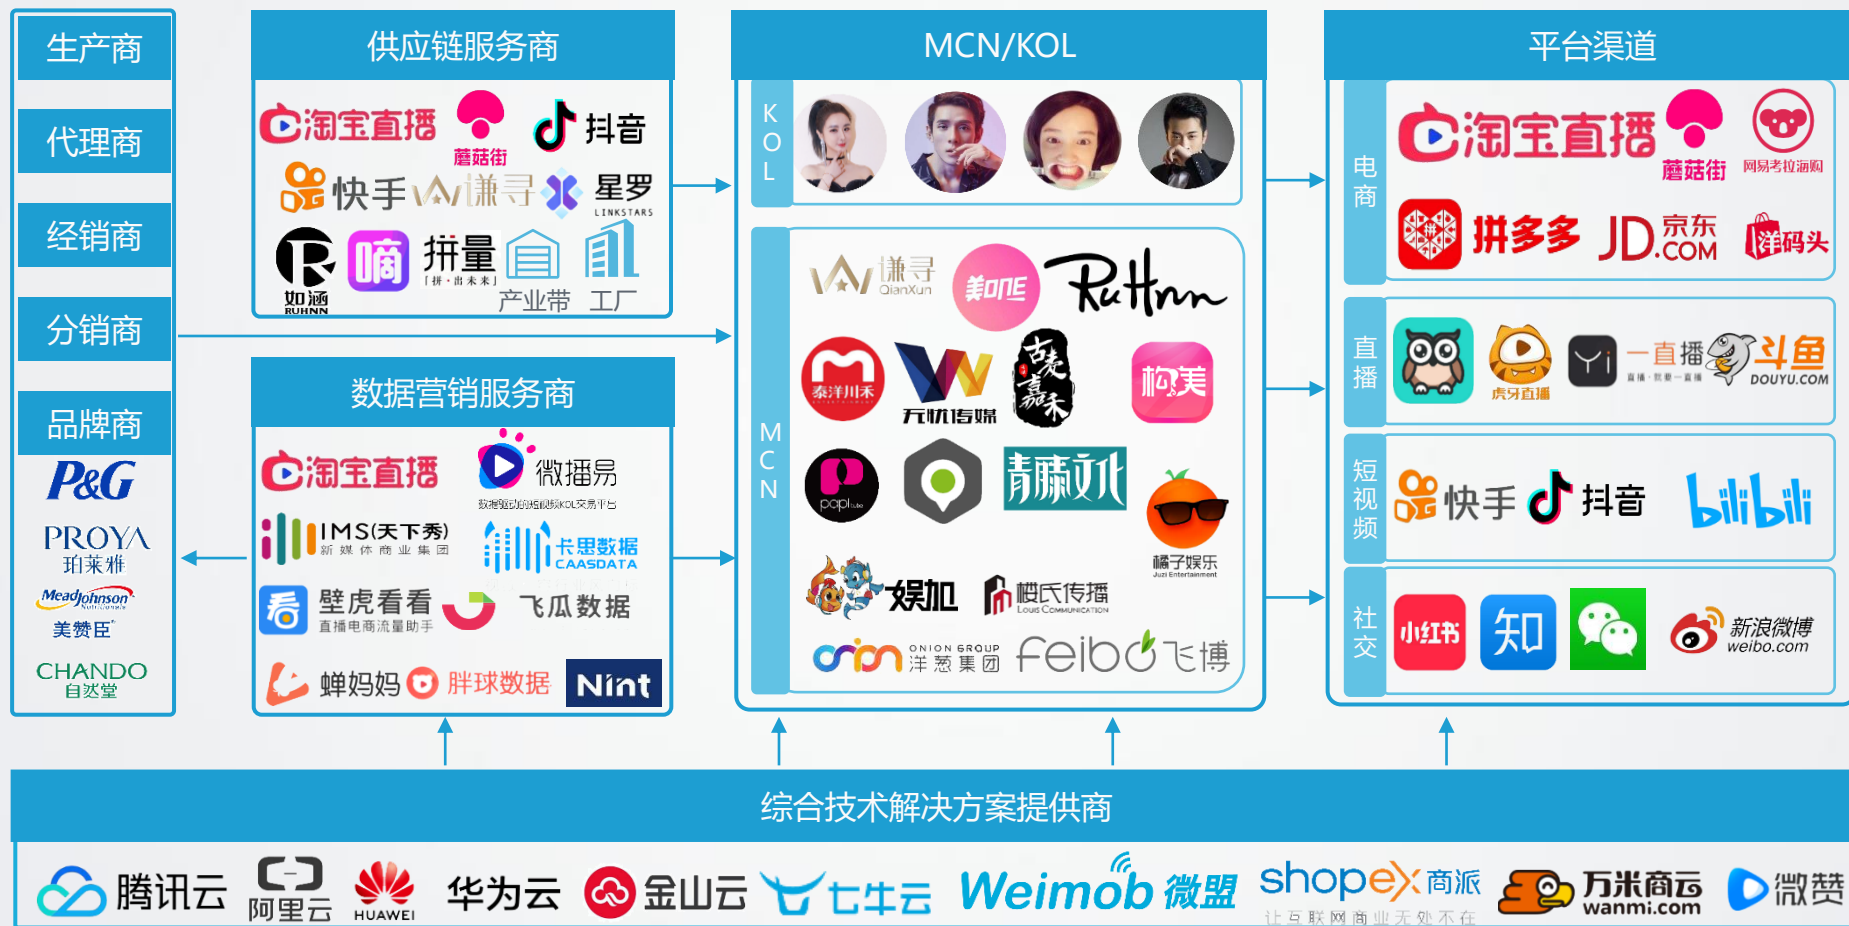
生产商

代理商

经销商

分销商

品牌商

P&G

PROYA 珀莱雅

MeadJohnson 美赞臣

CHANDO 自然堂

供应链服务商

淘宝直播 蘑菇街 抖音

快手 谦寻 星罗 LINKSTARS

如涵 RUHNN 拼量 [拼·出未来] 产业带 工厂

数据营销服务商

淘宝直播 微播易

IMS(天下秀) 新媒体商业集团 卡思数据 CAASDATA

壁虎看看 直播电商流量助手 飞瓜数据

蝉妈妈 胖球数据 Nint

MCN/KOL

KOL

MCN

谦寻 QianXun 美ONE Ruhnn

泰洋川禾 无忧传媒 古麦嘉禾 构美

papi 青藤文化 橘子娱乐 Juzi Entertainment

娱加 楼氏传播 Louis Communication

onion 洋葱集团 ONION GROUP feibo 飞博

平台渠道

电商

淘宝直播 蘑菇街 网易考拉海购

拼多多 JD.COM 京东 洋码头

直播

虎牙直播 一直播 斗鱼 DOUYU.COM

短视频

快手 抖音 bilibili

社交

小红书 知 新浪微博 weibo.com

综合技术解决方案提供商

腾讯云 阿里云 HUAWEI 华为云 金山云 七牛云 Weimob 微盟 shopex 商派 让互联网商业无处不在 万米商云 wanmi.com 微赞